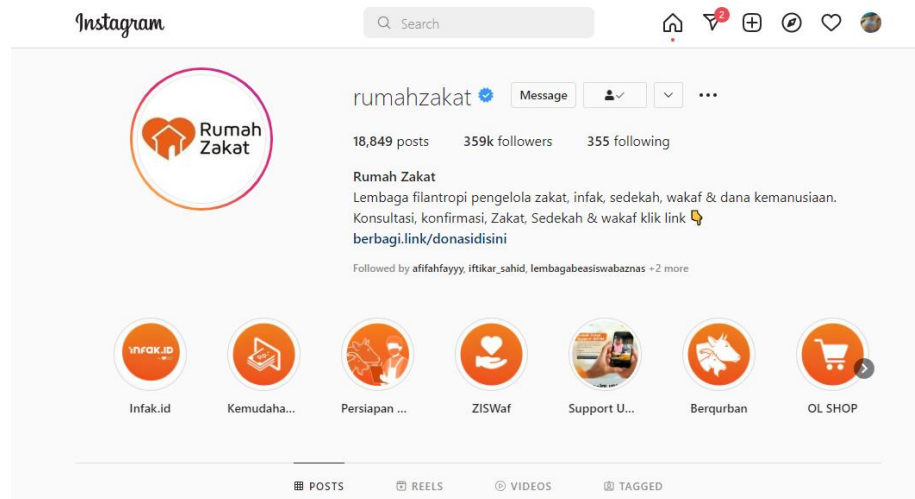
Instagram

Search

2

Rumah Zakat

rumahzakat

Message

18,849 posts 359k followers 355 following

Rumah Zakat
Lembaga filantropi pengelola zakat, infak, sedekah, wakaf & dana kemanusiaan.
Konsultasi, konfirmasi, Zakat, Sedekah & wakaf klik link 👇
berbagi.link/donasidisini

Followed by afifahfayyy, iftikar_sahid, lembagabeasiswabaznas +2 more

INFAK.ID

Infak.id

Kemudaha...

Persiapan ...

ZISWaf

Support U...

Berqurban

OL SHOP

POSTS REELS VIDEOS TAGGED